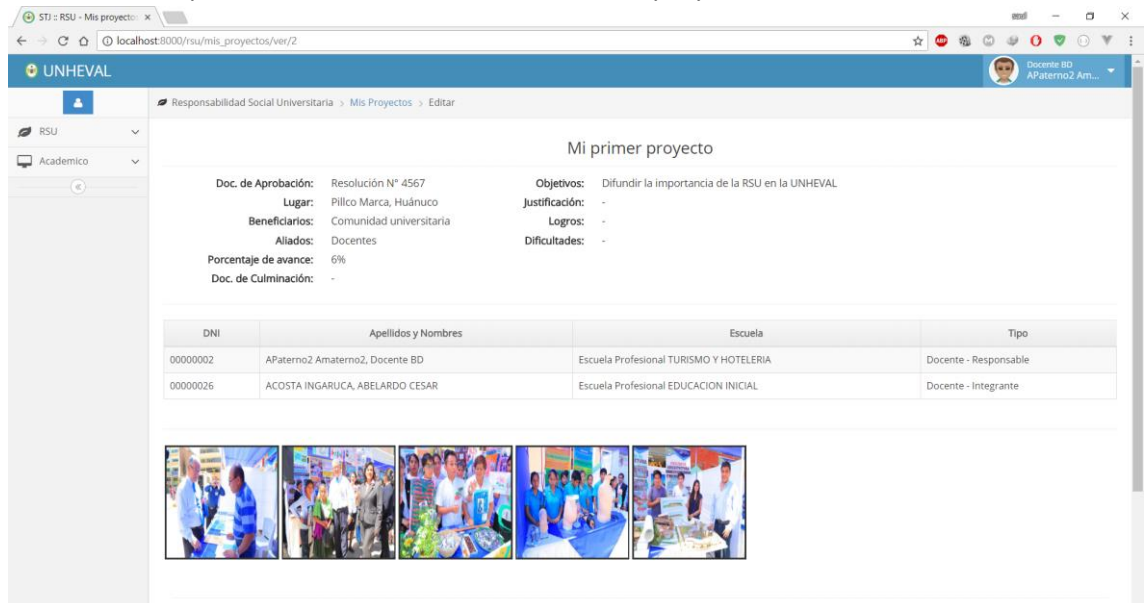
STJ :: RSU - Mis proyecto ×

localhost:8000/rsu/mis_proyectos/ver/2

UNHEVAL

Docente BD
APaterno2 Am...

Responsabilidad Social Universitaria > Mis Proyectos > Editar

RSU

Academico

Mi primer proyecto

Doc. de Aprobación: Resolución N° 4567
Lugar: Pillco Marca, Huánuco
Beneficiarios: Comunidad universitaria
Aliados: Docentes
Porcentaje de avance: 6%
Doc. de Culminación: -

Objetivos: Difundir la importancia de la RSU en la UNHEVAL
Justificación: -
Logros: -
Dificultades: -

| DNI | Apellidos y Nombres | Escuela | Tipo |
|---|---|---|---|
| 00000002 | APaterno2 Amaterno2, Docente BD | Escuela Profesional TURISMO Y HOTELERIA | Docente - Responsable |
| 00000026 | ACOSTA INGARUCA, ABELARDO CESAR | Escuela Profesional EDUCACION INICIAL | Docente - Integrante |